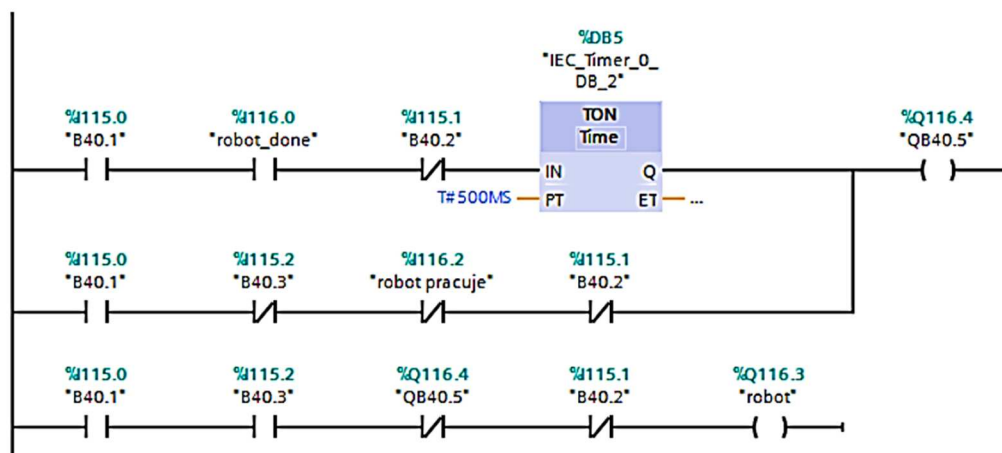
%DB5
"IEC_Timer_0_DB_2"

%I115.0
"B40.1"

%I116.0
"robot_done"

%I115.1
"B40.2"

TON
Time

IN
Q
T#500MS
PT
ET
...

%Q116.4
"QB40.5"

%I115.0
"B40.1"

%I115.2
"B40.3"

%I116.2
"robot pracuje"

%I115.1
"B40.2"

%I115.0
"B40.1"

%I115.2
"B40.3"

%Q116.4
"QB40.5"

%I115.1
"B40.2"

%Q116.3
"robot"